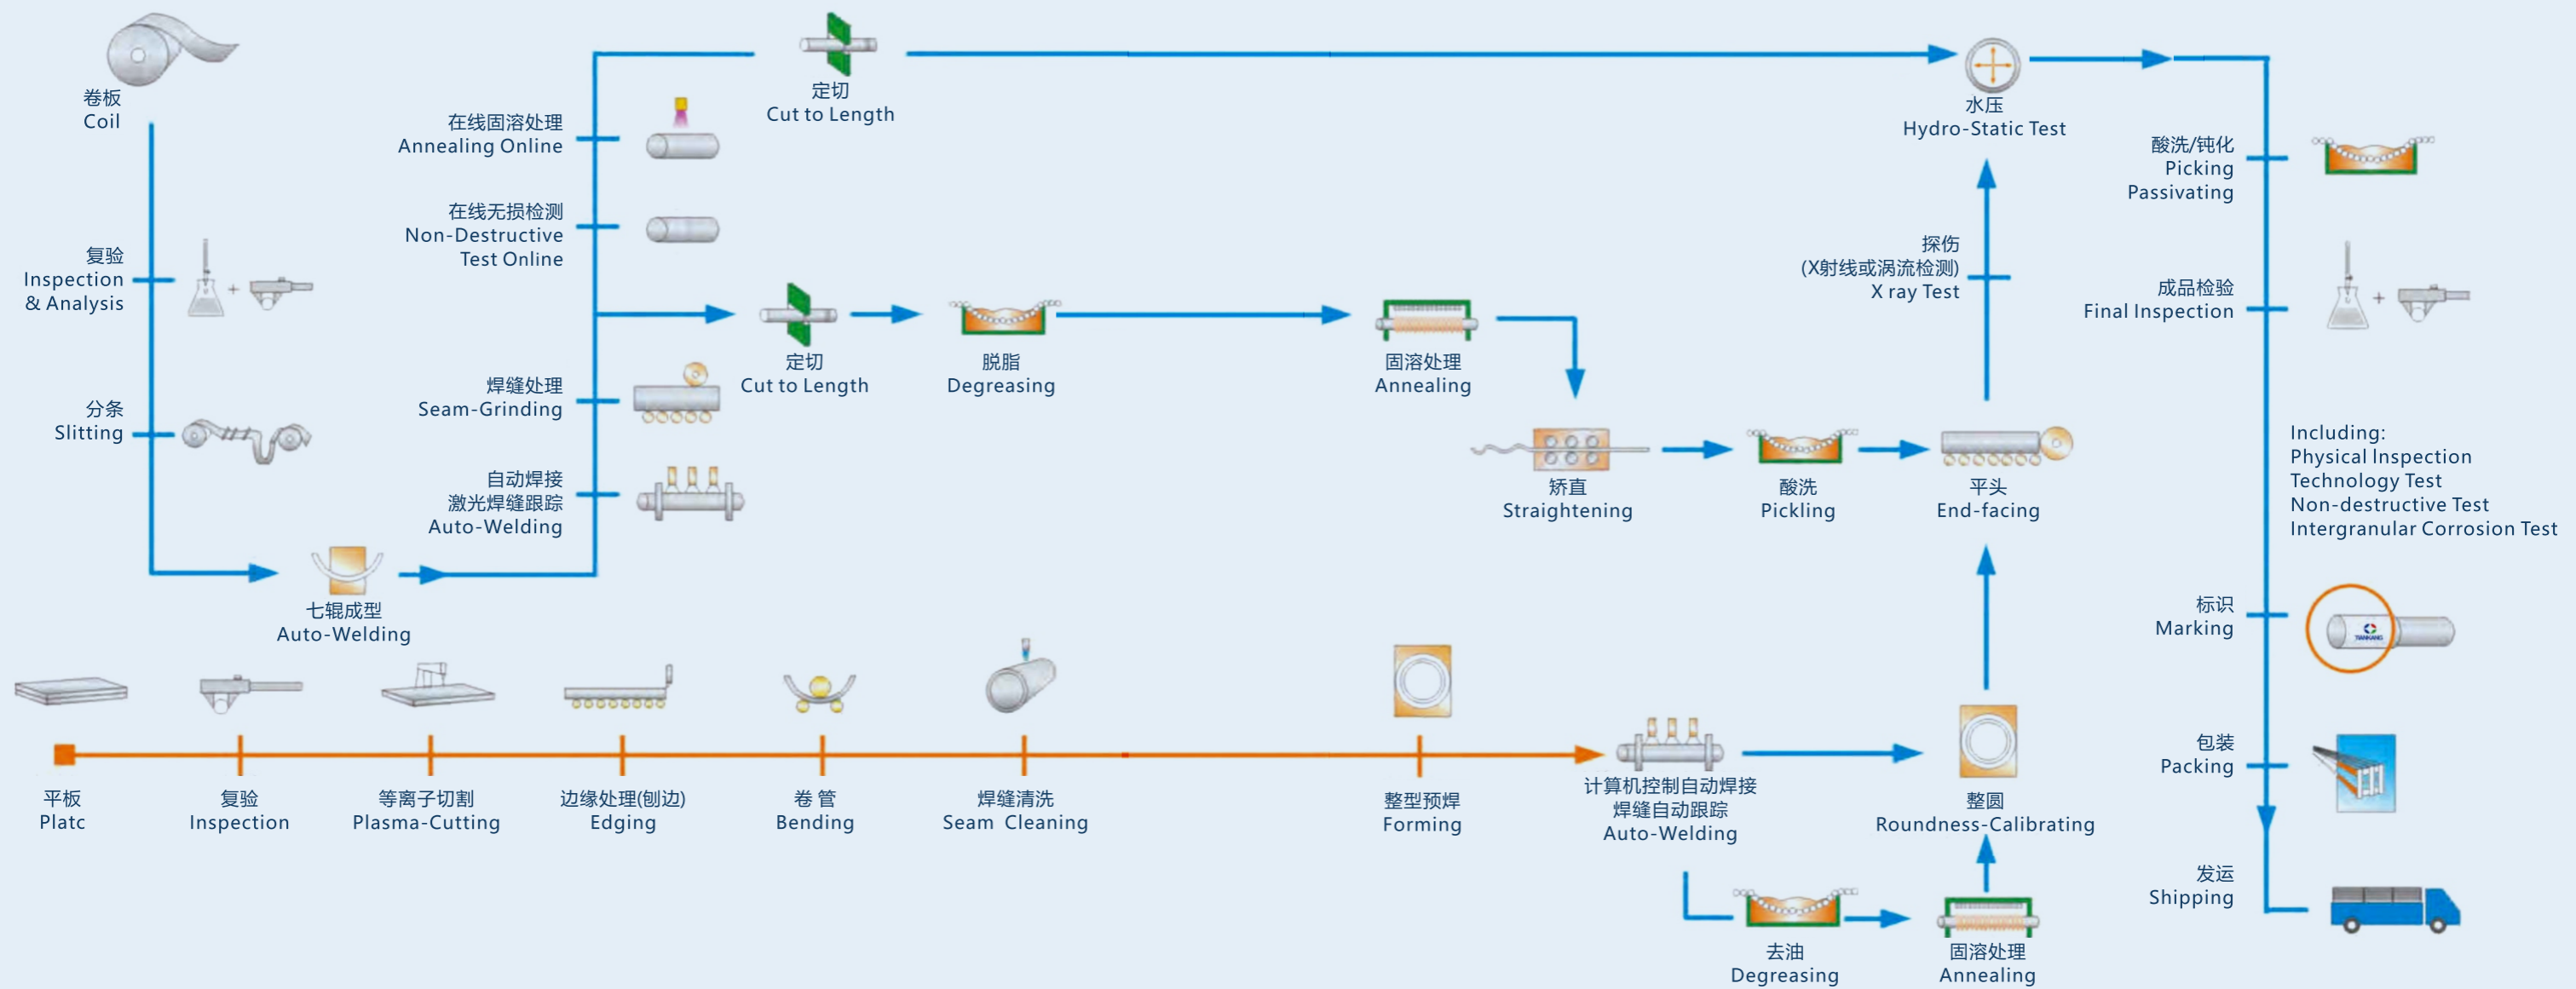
卷板
Coil

复验
Inspection
& Analysis

分条
Slitting

七辊成型
Auto-Welding

在线固溶处理
Annealing Online

在线无损检测
Non-Destructive
Test Online

焊缝处理
Seam-Grinding

自动焊接
激光焊缝跟踪
Auto-Welding

定切
Cut to Length

定切
Cut to Length

脱脂
Degreasing

固溶处理
Annealing

矫直
Straightening

酸洗
Pickling

平头
End-facing

探伤
(X射线或涡流检测)
X ray Test

水压
Hydro-Static Test

酸洗/钝化
Picking
Passivating

成品检验
Final Inspection

Including:
Physical Inspection
Technology Test
Non-destructive Test
Intergranular Corrosion Test

标识
Marking

包装
Packing

发运
Shipping

平板
Platc

复验
Inspection

等离子切割
Plasma-Cutting

边缘处理(刨边)
Edging

卷 管
Bending

焊缝清洗
Seam Cleaning

整型预焊
Forming

计算机控制自动焊接
焊缝自动跟踪
Auto-Welding

整圆
Roundness-Calibrating

去油
Degreasing

固溶处理
Annealing